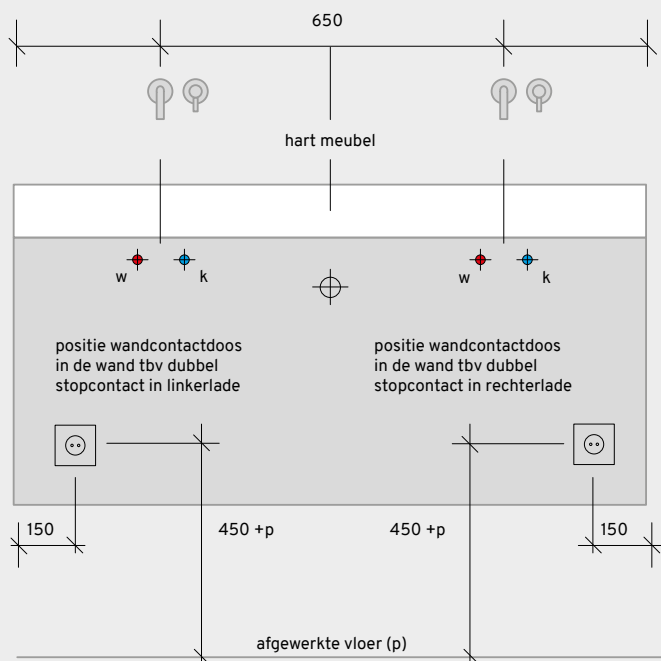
650

hart meubel

w k

w k

positie wandcontactdoos in de wand tbv dubbel stopcontact in linkerlade

positie wandcontactdoos in de wand tbv dubbel stopcontact in rechterlade

150

450 +p

450 +p

150

afgewerkte vloer (p)